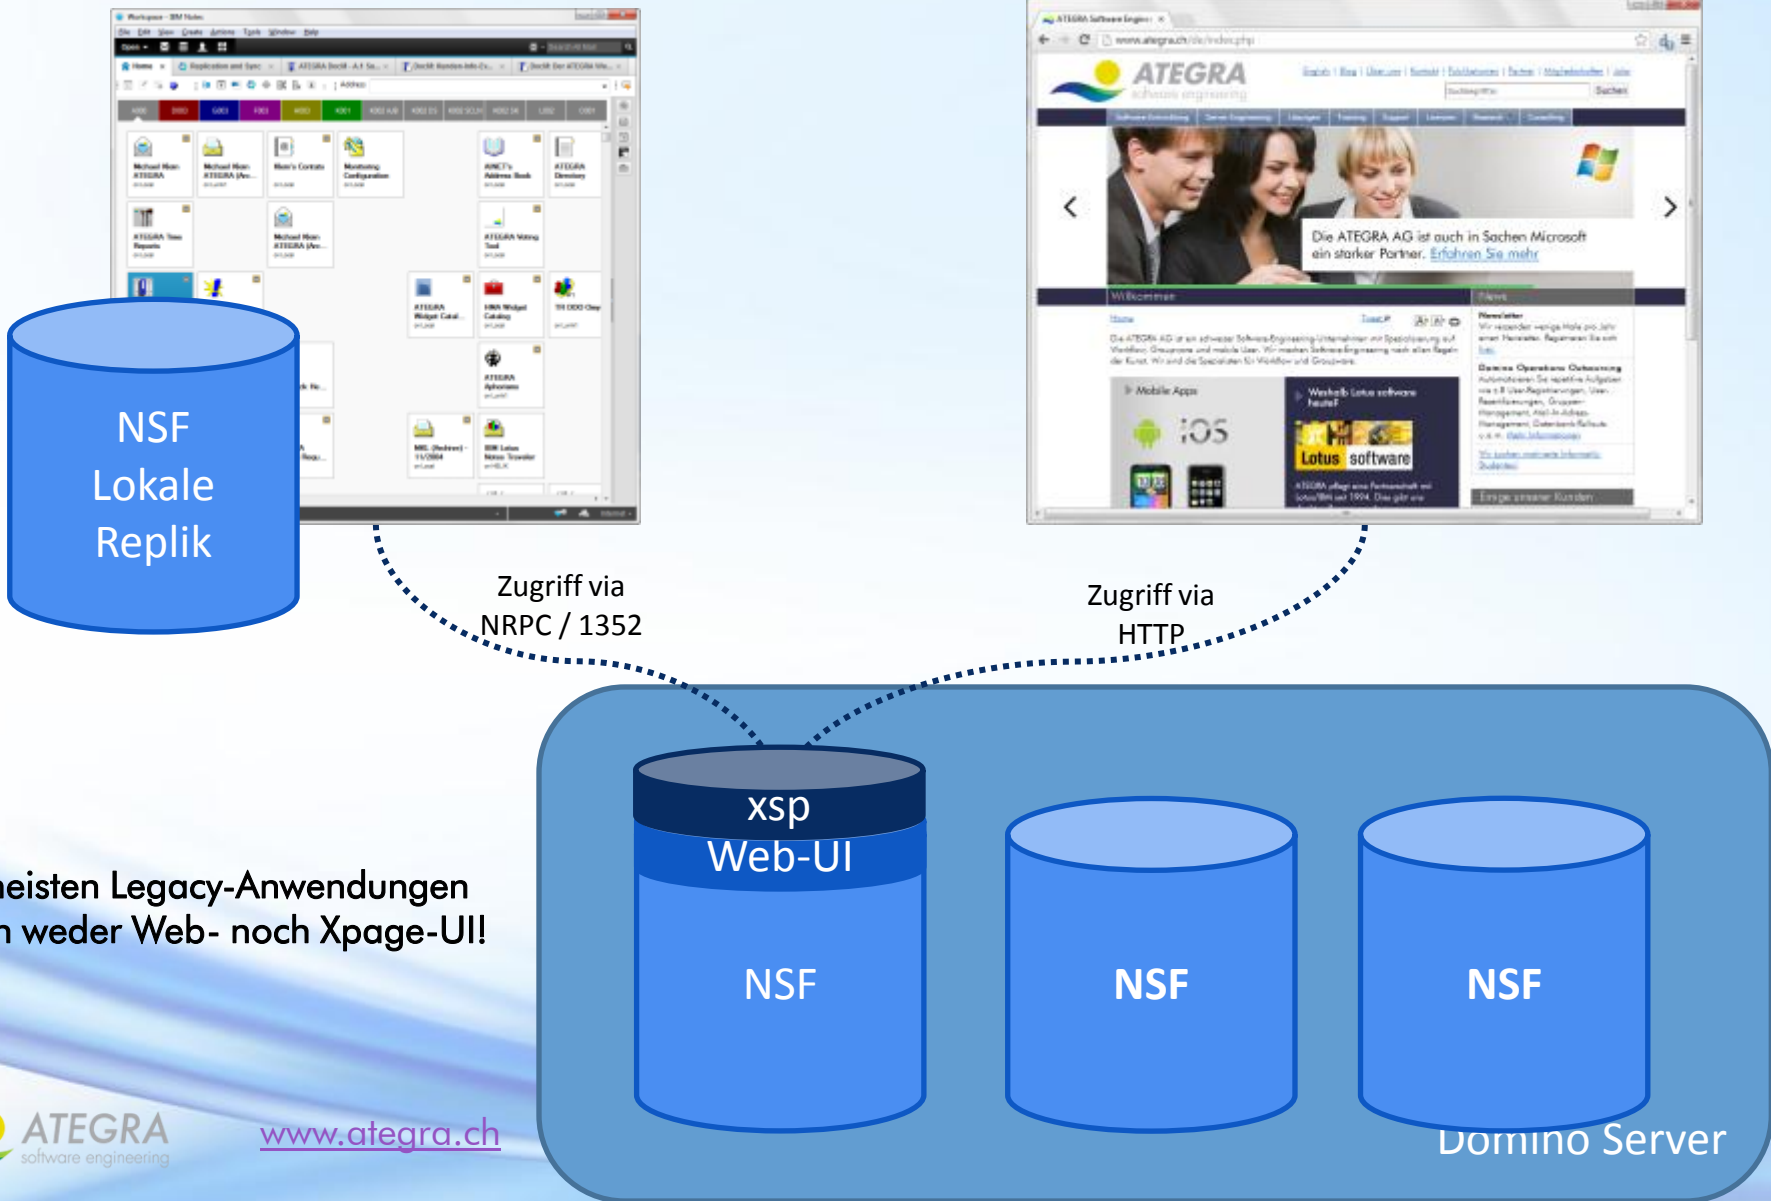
NSF
Lokale
Replik

Die ATEGRA AG ist auch in Sachen Microsoft ein starker Partner. Erfahren Sie mehr

Zugriff via
NRPC / 1352

Zugriff via
HTTP

xsp
Web-UI
NSF

NSF

NSF

Domino Server

eisten Legacy-Anwendungen
n weder Web- noch Xpage-UI!

ATEGRA
software engineering

www.ategra.ch